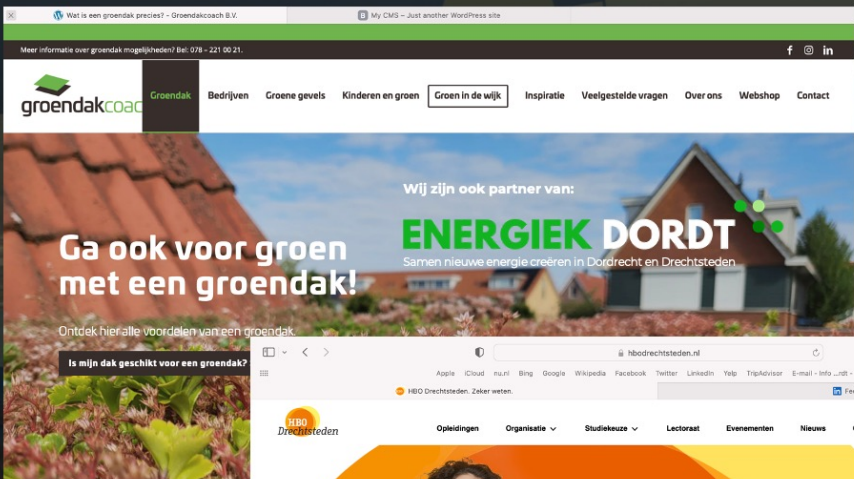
Wat is een groendak precies? – Groendakcoach B.V.
My CMS – Just another WordPress site

Meer informatie over groendak mogelijkheden? Bel: 078 – 221 00 21.

groendakcoac

Groendak
Bedrijven
Groene gevels
Kinderen en groen
Groen in de wijk
Inspiratie
Veelgestelde vragen
Over ons
Webshop
Contact

Wij zijn ook partner van:

ENERGIEK DORDT
Samen nieuwe energie creëren in Dordrecht en Drechtsteden

Ga ook voor groen met een groendak!

Ontdek hier alle voordelen van een groendak.

Is mijn dak geschikt voor een groendak?

hbodrechtsteden.nl

Apple iCloud nu.nl Bing Google Wikipedia Facebook Twitter LinkedIn Yelp TripAdvisor E-mail - Info ...rdt -

HBO Drechtsteden. Zeker weten.

HBO Drechtsteden

Opleidingen
Organisatie
Studiekeuze
Lectoraat
Evenementen
Nieuws